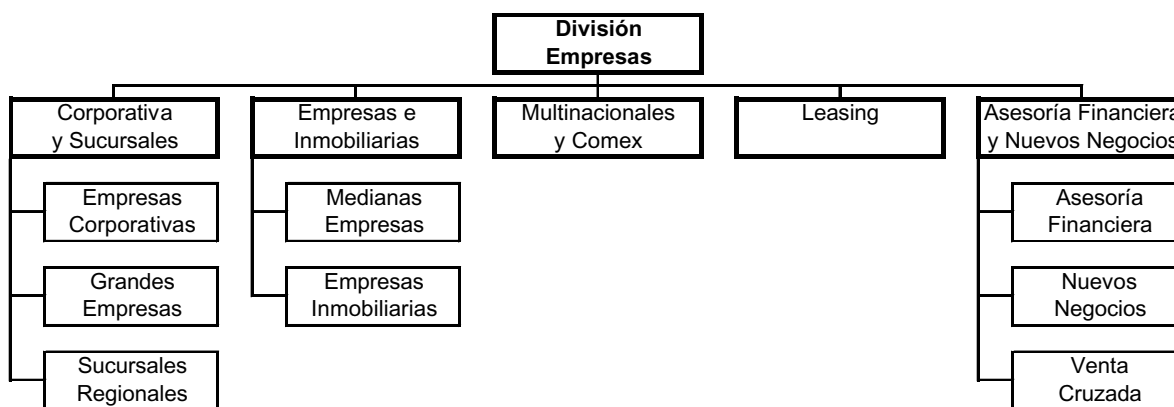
División Empresas

Corporativa y Sucursales

Empresas Corporativas

Grandes Empresas

Sucursales Regionales

Empresas e Inmobiliarias

Medianas Empresas

Empresas Inmobiliarias

Multinacionales y Comex

Leasing

Asesoría Financiera y Nuevos Negocios

Asesoría Financiera

Nuevos Negocios

Venta Cruzada